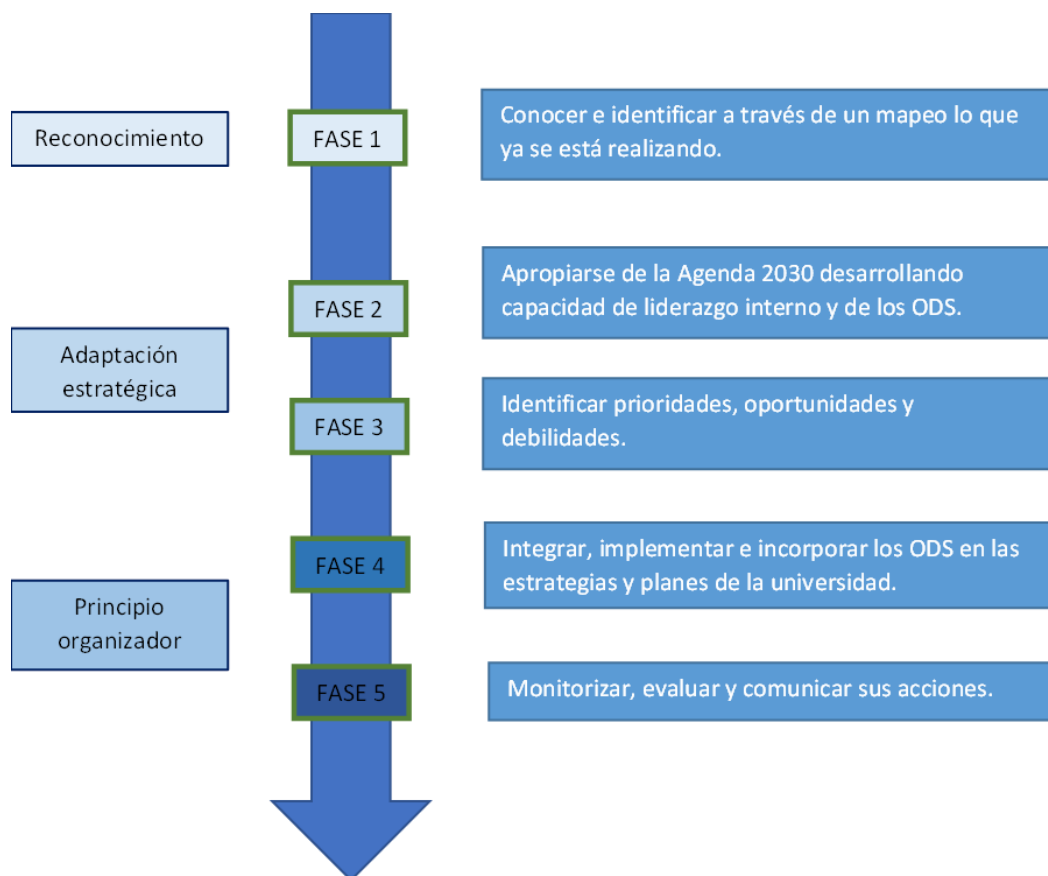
Reconocimiento

FASE 1

Conocer e identificar a través de un mapeo lo que ya se está realizando.

FASE 2

Apropiarse de la Agenda 2030 desarrollando capacidad de liderazgo interno y de los ODS.

Adaptación estratégica

FASE 3

Identificar prioridades, oportunidades y debilidades.

FASE 4

Integrar, implementar e incorporar los ODS en las estrategias y planes de la universidad.

Principio organizador

FASE 5

Monitorizar, evaluar y comunicar sus acciones.